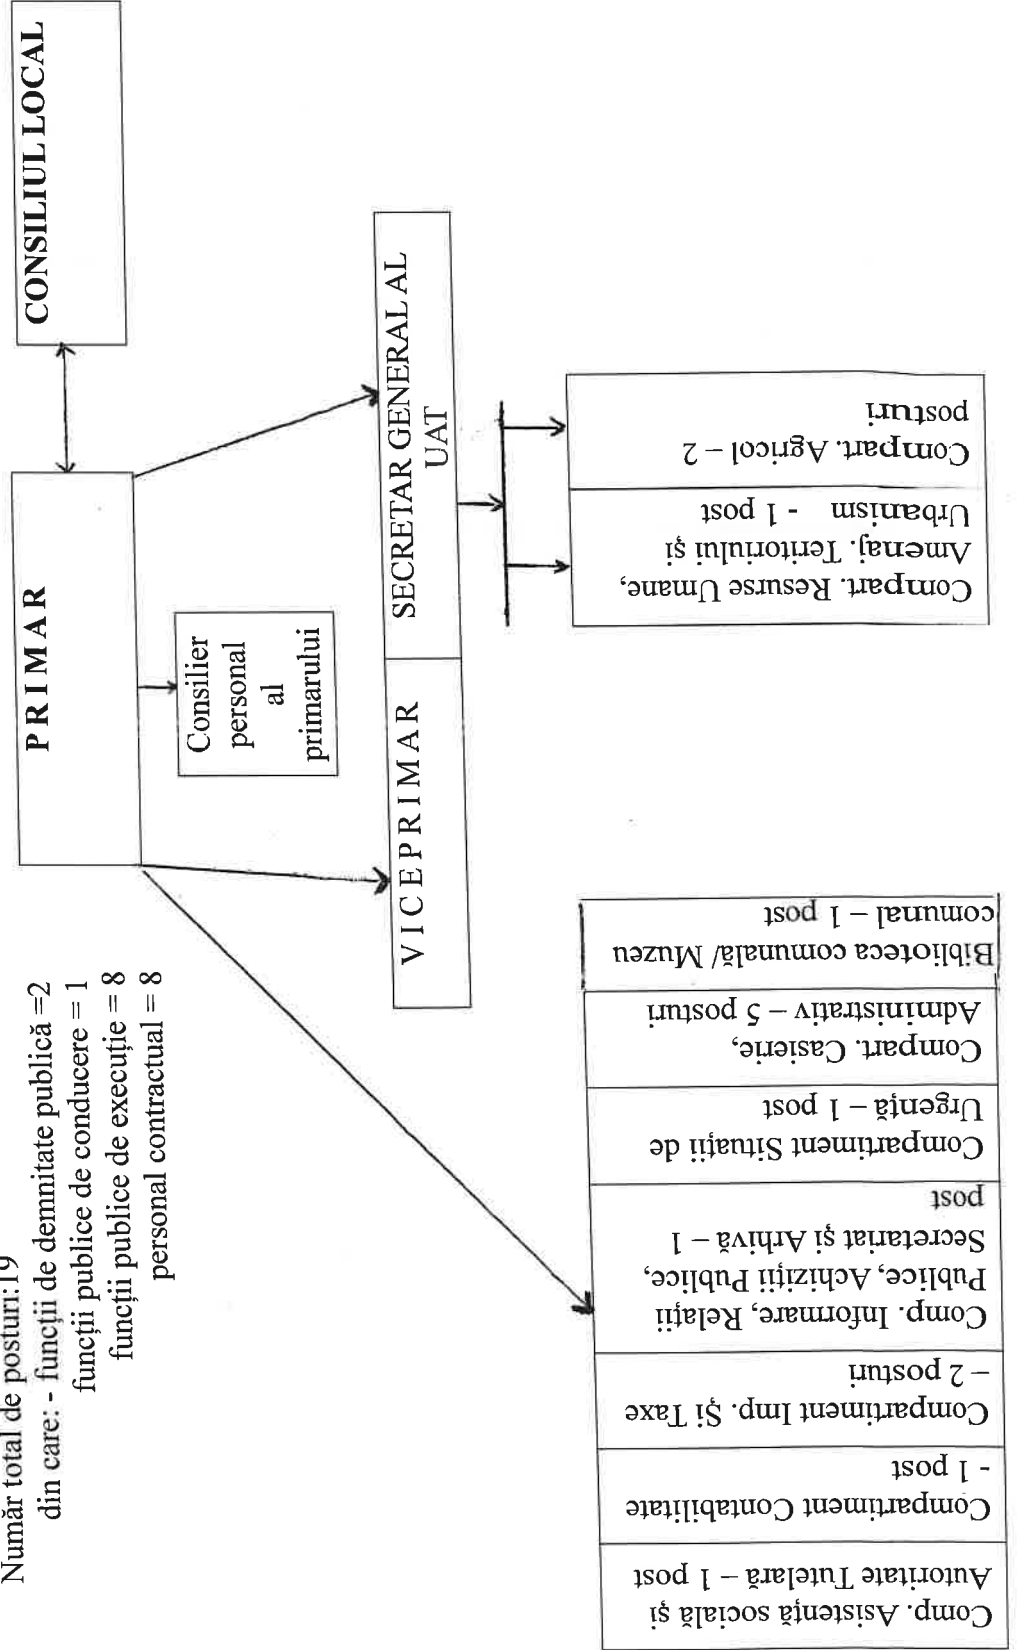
Număr total de posturi:19
din care: - funcții de demnitate publică =2
funcții publice de conducere = 1
funcții publice de execuție = 8
personal contractual = 8

CONSILIUL LOCAL

P R I M A R

Consilier personal al primarului

V I C E P R I M A R

SECRETAR GENERAL AL UAT

Compart. Resurse Umane, Amenaj. Teritoriului și Urbanism - 1 post

Compart. Agricol – 2 posturi

Comp. Asistență socială și Autoritate Tutelară – 1 post

Compartiment Contabilitate - 1 post

Compartiment Imp. Și Taxe – 2 posturi

Comp. Informare, Relații Publice, Achiziții Publice, Secretariat și Arhivă – 1 post

Compartiment Situații de Urgență – 1 post

Compart. Casierie, Administrativ – 5 posturi

Biblioteca comunală/ Muzeu comunal – 1 post